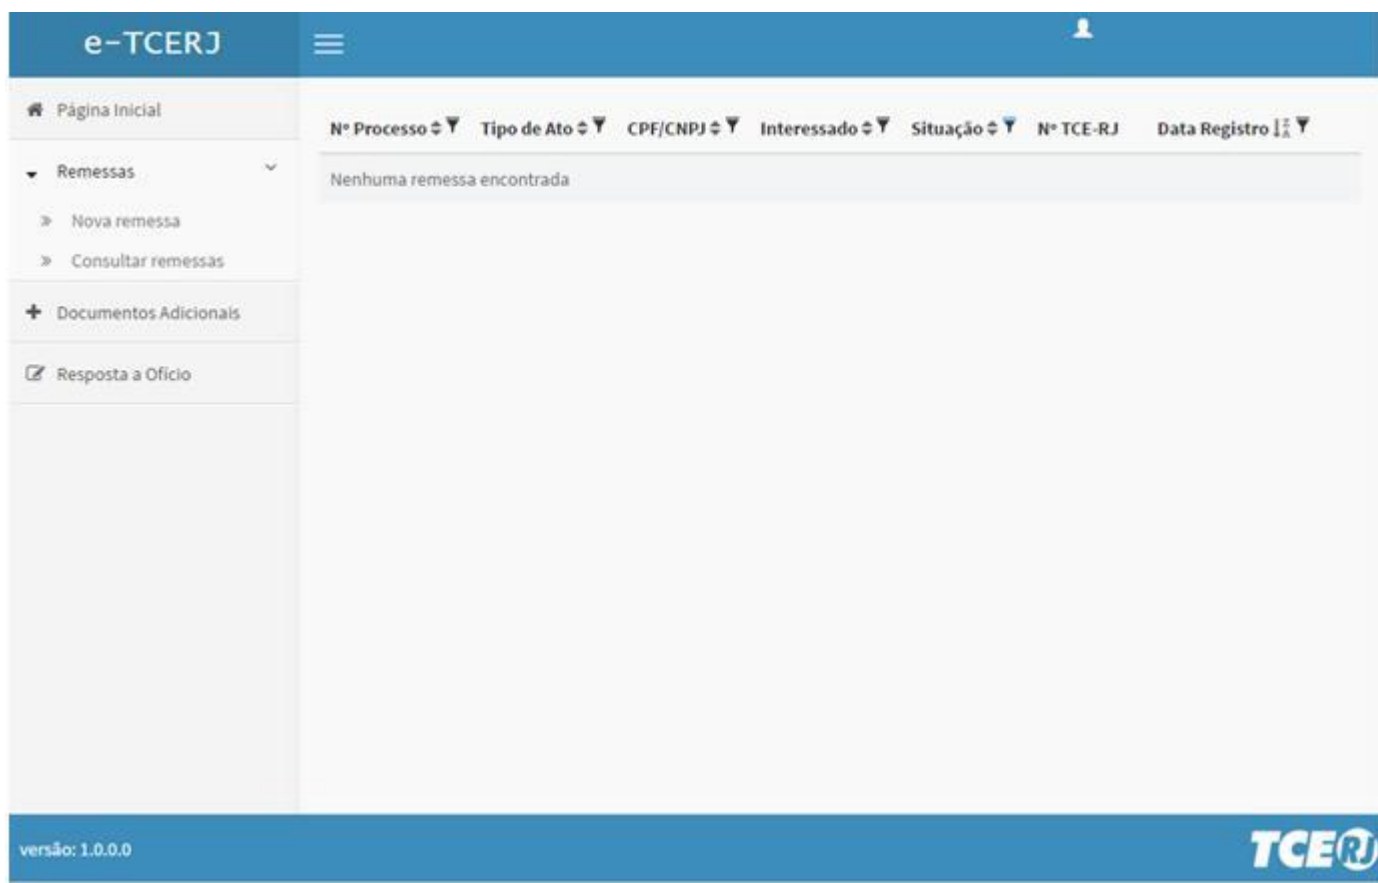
e-TCERJ

Página Inicial

Remessas

» Nova remessa

» Consultar remessas

Documentos Adicionais

Resposta a Ofício

| Nº Processo | Tipo de Ato | CPF/CNPJ | Interessado | Situação | Nº TCE-RJ | Data Registro |
|---|---|---|---|---|---|---|
| Nenhuma remessa encontrada | | | | | | |

versão: 1.0.0.0

TCERJ